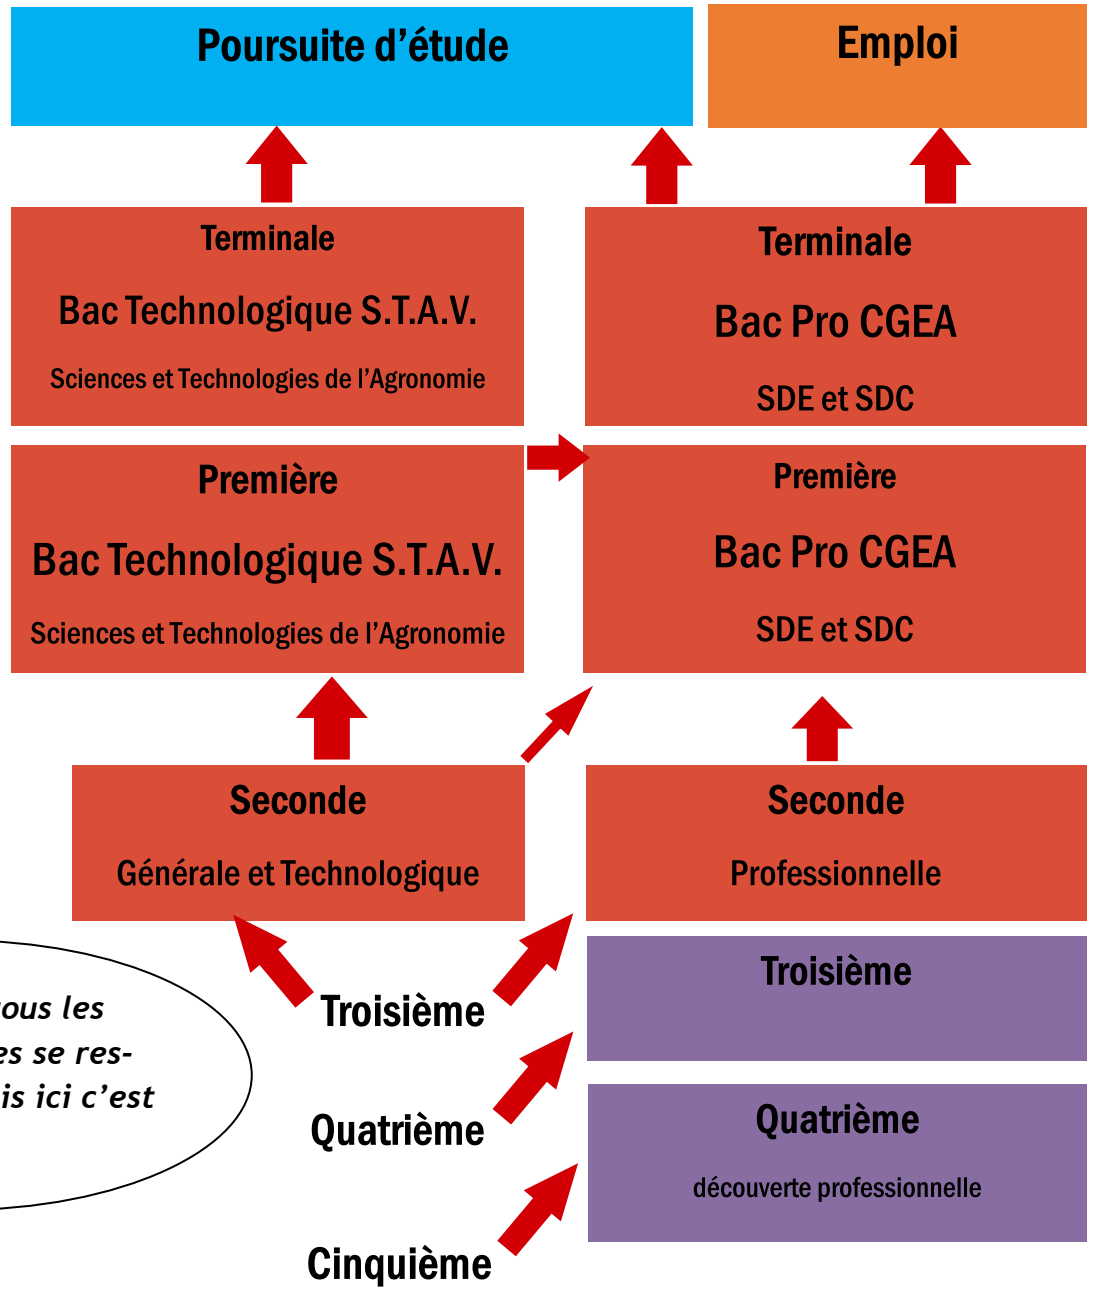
Poursuite d'étude

Emploi

Terminale

Bac Technologique S.T.A.V.

Sciences et Technologies de l'Agronomie

Terminale

Bac Pro CGEA

SDE et SDC

Première

Bac Technologique S.T.A.V.

Sciences et Technologies de l'Agronomie

Première

Bac Pro CGEA

SDE et SDC

Seconde

Générale et Technologique

Seconde

Professionnelle

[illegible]ous les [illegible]es se res- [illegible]is ici c'est

Troisième

Troisième

Quatrième

Quatrième

découverte professionnelle

Cinquième